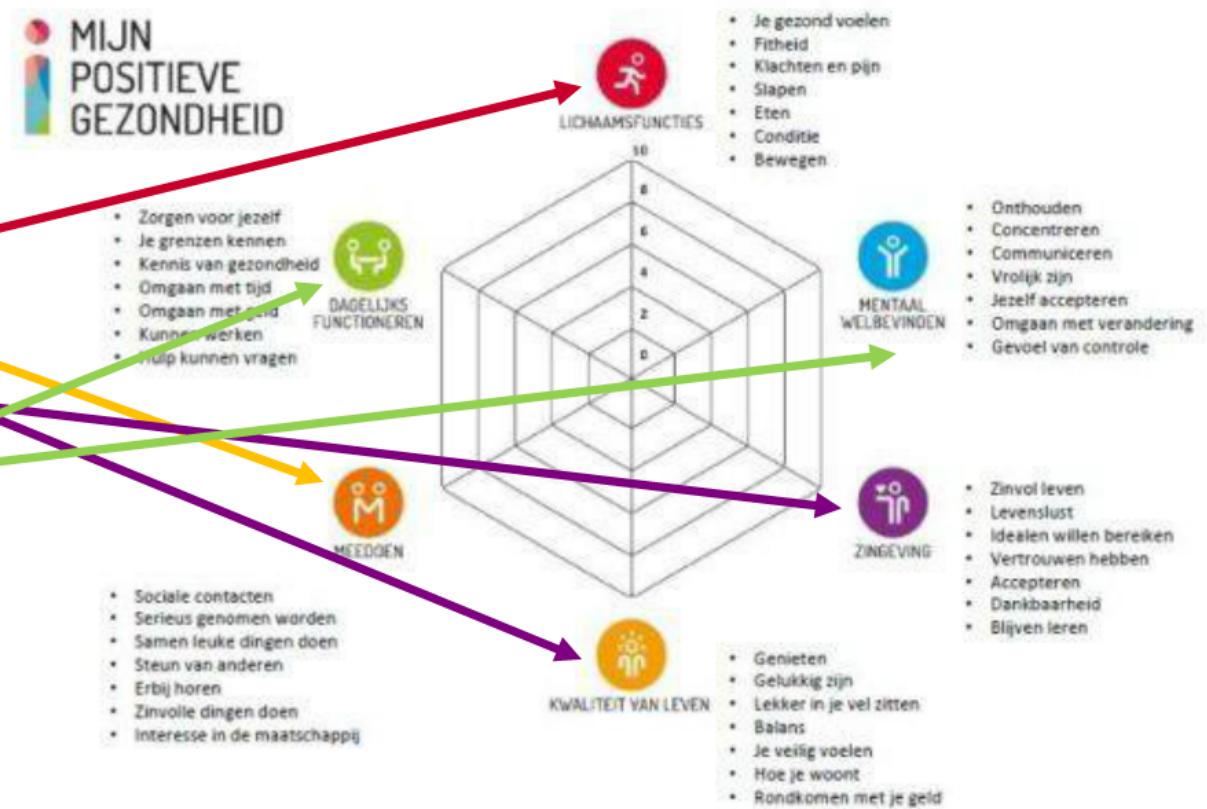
MIJN POSITIEVE GEZONDHEID

LICHAAMSFUNCTIES

- Je gezond voelen
- Fitheid
- Klachten en pijn
- Slapen
- Eten
- Conditie
- Bewegen

10
8
6
4
2
0

DAGELIJKS FUNCTIONEREN

- Zorgen voor jezelf
- Je grenzen kennen
- Kennis van gezondheid
- Omgaan met tijd
- Omgaan met geld
- Kunnen werken
- Hulp kunnen vragen

MENTAAL WELBEVINDEN

- Onthouden
- Concentreren
- Communiceren
- Vrolijk zijn
- Jezelf accepteren
- Omgaan met verandering
- Gevoel van controle

MEEDOEN

- Sociale contacten
- Serieus genomen worden
- Samen leuke dingen doen
- Steun van anderen
- Erbij horen
- Zinvolle dingen doen
- Interesse in de maatschappij

ZINGEVING

- Zinvol leven
- Levenslust
- Idealen willen bereiken
- Vertrouwen hebben
- Accepteren
- Dankbaarheid
- Blijven leren

KWALITEIT VAN LEVEN

- Genieten
- Gelukkig zijn
- Lekker in je vel zitten
- Balans
- Je veilig voelen
- Hoe je woont
- Rondkomen met je geld